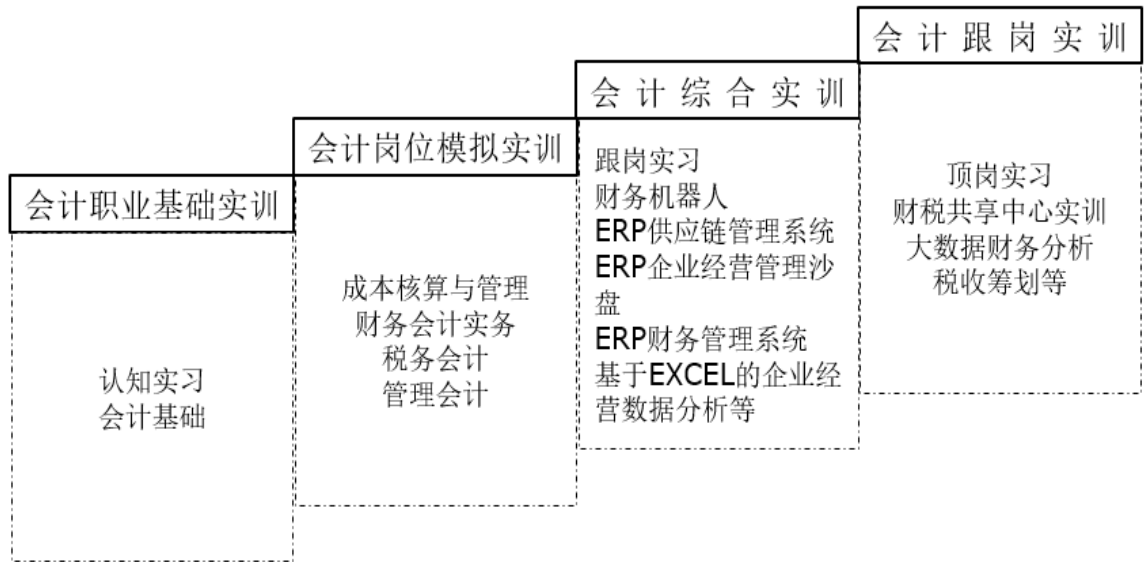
会计职业基础实训

认知实习
会计基础

会计岗位模拟实训

成本核算与管理
财务会计实务
税务会计
管理会计

会计综合实训

跟岗实习
财务机器人
ERP供应链管理系统
ERP企业经营管理沙盘
ERP财务管理系统
基于EXCEL的企业经营数据分析等

会计跟岗实训

顶岗实习
财税共享中心实训
大数据财务分析
税收筹划等